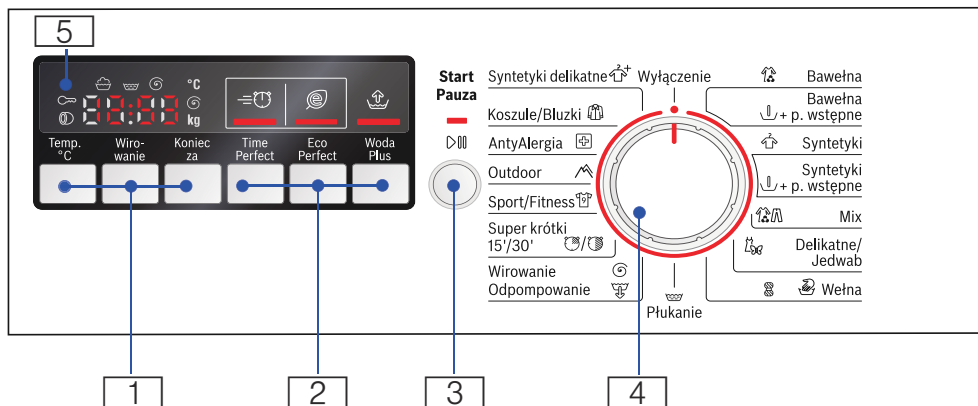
5

°C
kg

Temp. °C
Wirowanie
Koniec za
Time Perfect
Eco Perfect
Woda Plus

Start
Pauza

Syntetyki delikatne
Koszule/Bluzki
AntyAlergia
Outdoor
Sport/Fitness
Super krótki 15'/30'
Wirowanie
Odpompowanie

Wyłączenie
Płukanie

Bawełna
Bawełna + p. wstępne
Syntetyki
Syntetyki + p. wstępne
Mix
Delikatne/ Jedwab
Wełna

1
2
3
4